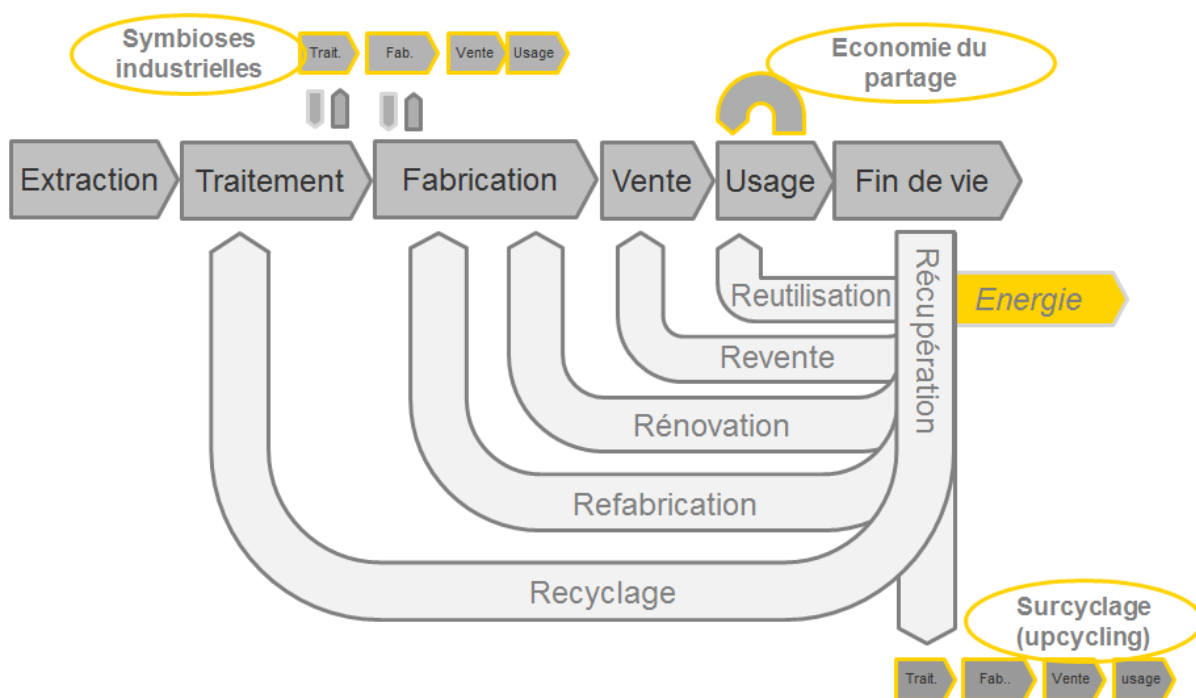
Symbioses industrielles

Trait. Fab. Vente Usage

Economie du partage

Extraction Traitement Fabrication Vente Usage Fin de vie

Récupération

Energie

Reutilisation

Revente

Rénovation

Refabrication

Recyclage

Surcyclage (upcycling)

Trait. Fab.. Vente usage